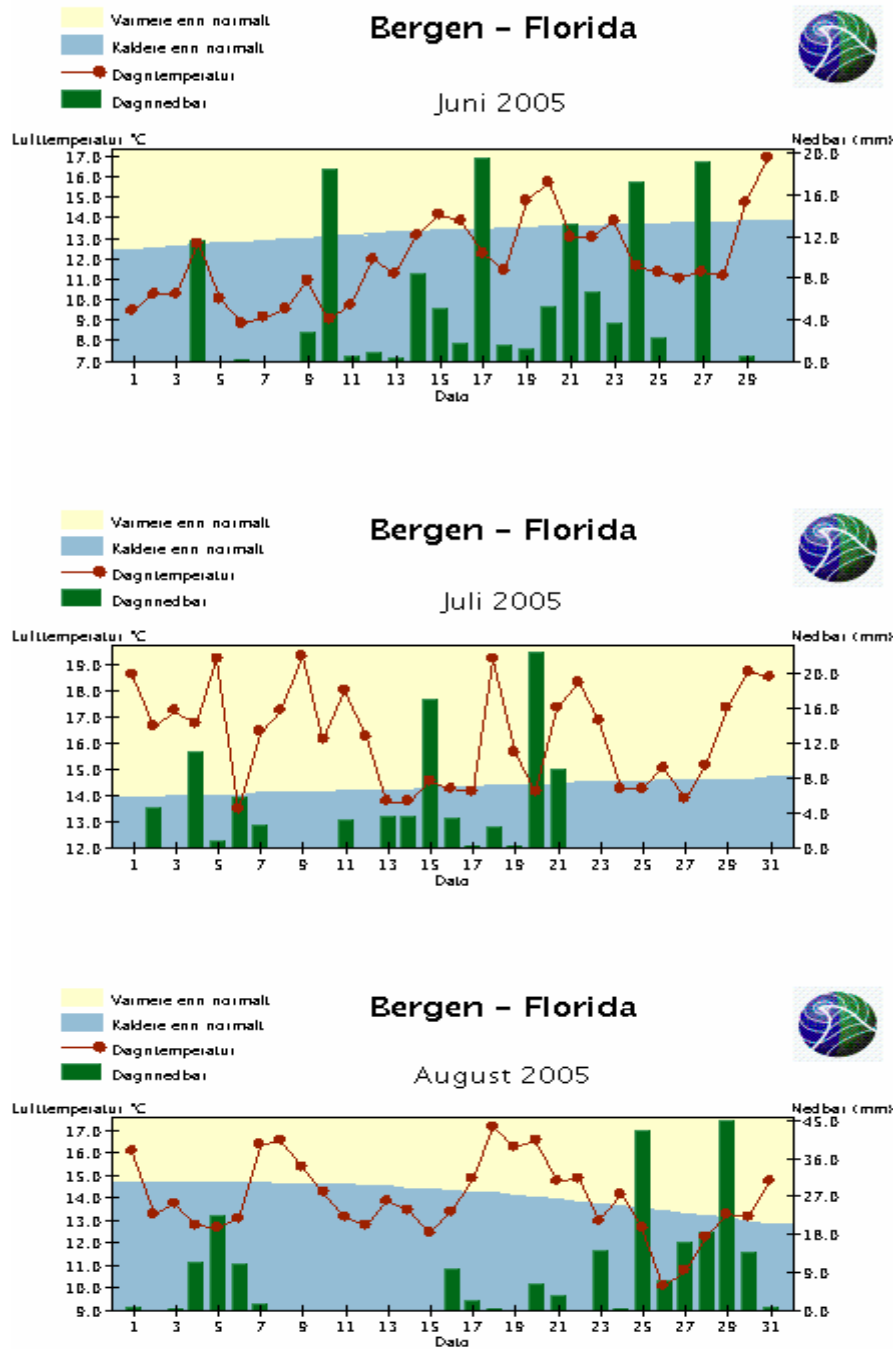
Varmere enn normalt
Kaldere enn normalt
Døgntemperatur
Døgnnedbør

Bergen - Florida

Juni 2005

Lufttemperatur °C
Nedbør (mm)

17.0
16.0
15.0
14.0
13.0
12.0
11.0
10.0
9.0
8.0
7.0

20.0
16.0
12.0
8.0
4.0
0.0

1 3 5 7 9 11 13 15 17 19 21 23 25 27 29
Dato

Varmere enn normalt
Kaldere enn normalt
Døgntemperatur
Døgnnedbør

Bergen - Florida

Juli 2005

Lufttemperatur °C
Nedbør (mm)

19.0
18.0
17.0
16.0
15.0
14.0
13.0
12.0

20.0
16.0
12.0
8.0
4.0
0.0

1 3 5 7 9 11 13 15 17 19 21 23 25 27 29 31
Dato

Varmere enn normalt
Kaldere enn normalt
Døgntemperatur
Døgnnedbør

Bergen - Florida

August 2005

Lufttemperatur °C
Nedbør (mm)

17.0
16.0
15.0
14.0
13.0
12.0
11.0
10.0
9.0

45.0
36.0
27.0
18.0
9.0
0.0

1 3 5 7 9 11 13 15 17 19 21 23 25 27 29 31
Dato